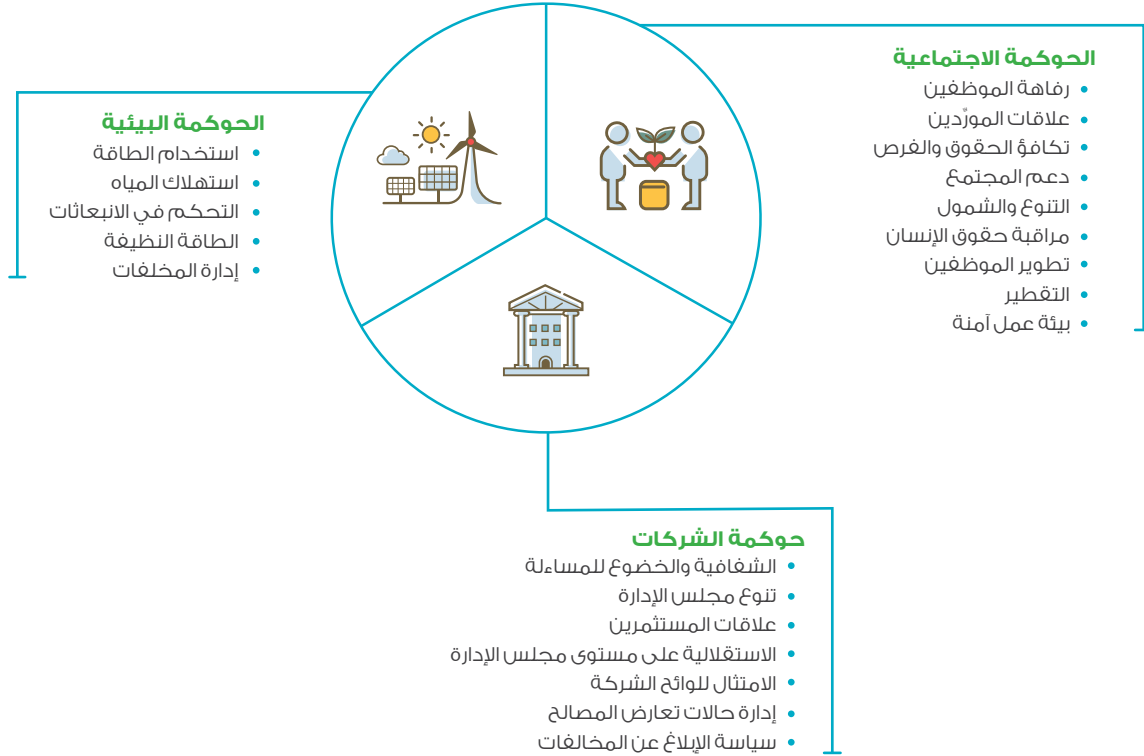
الحوكمة الاجتماعية
• رفاهة الموظفين
• علاقات المورّدين
• تكافؤ الحقوق والفرص
• دعم المجتمع
• التنوع والشمول
• مراقبة حقوق الإنسان
• تطوير الموظفين
• التقطير
• بيئة عمل آمنة

الحوكمة البيئية
• استخدام الطاقة
• استهلاك المياه
• التحكم في الانبعاثات
• الطاقة النظيفة
• إدارة المخلفات

حوكمة الشركات
• الشفافية والخضوع للمساءلة
• تنوع مجلس الإدارة
• علاقات المستثمرين
• الاستقلالية على مستوى مجلس الإدارة
• الامتثال للوائح الشركة
• إدارة حالات تعارض المصالح
• سياسة الإبلاغ عن المخالفات